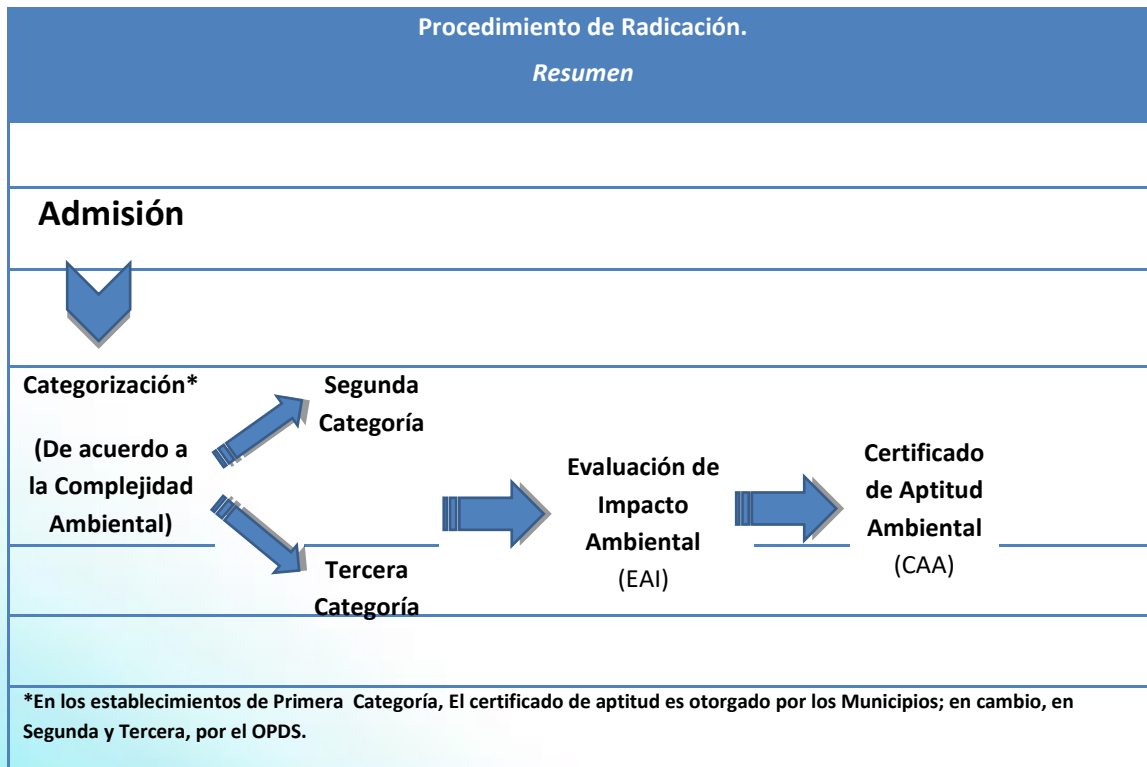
Procedimiento de Radicación.

*Resumen*

Admisión

Categorización*

(De acuerdo a la Complejidad Ambiental)

Segunda Categoría

Tercera Categoría

Evaluación de Impacto Ambiental (EAI)

Certificado de Aptitud Ambiental (CAA)

*En los establecimientos de Primera Categoría, El certificado de aptitud es otorgado por los Municipios; en cambio, en Segunda y Tercera, por el OPDS.